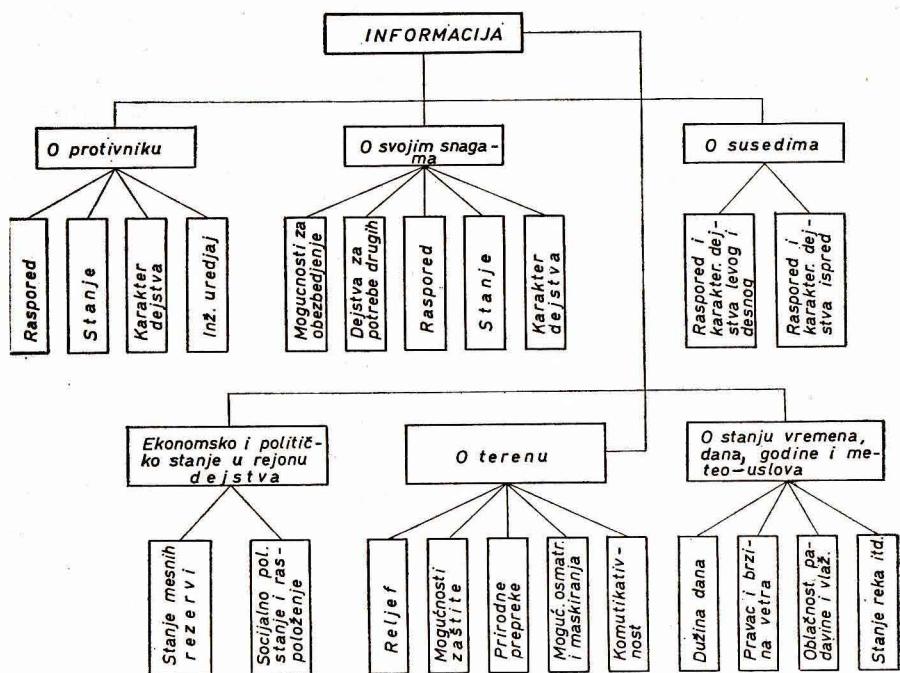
INFORMACIJA

O protivniku

Raspored

Stanje

Karakter dejstva

Inž. uređaj

O svojim snagama

Mogućnosti za obezbeđenje

Dejstva za potrebe drugih

Raspored

Stanje

Karakter dejstva

O susedima

Raspored i karakter. dejstva levog i desnog

Raspored i karakter. dejstva ispred

Ekonomsko i političko stanje u rejonu dejstva

Stanje mesnih rezervi

Socijalno pol. stanje i raspoloženje

O terenu

Reljef

Mogućnosti zaštite

Prirodne prepreke

Mogući. osmatr. i maskiranja

Komunikativnost

O stanju vremena, dana, godine i meteo-uslova

Dužina dana

Pravac i brzina vetra

Oblačnost, padavine i vlaž.

Stanje reka itd.